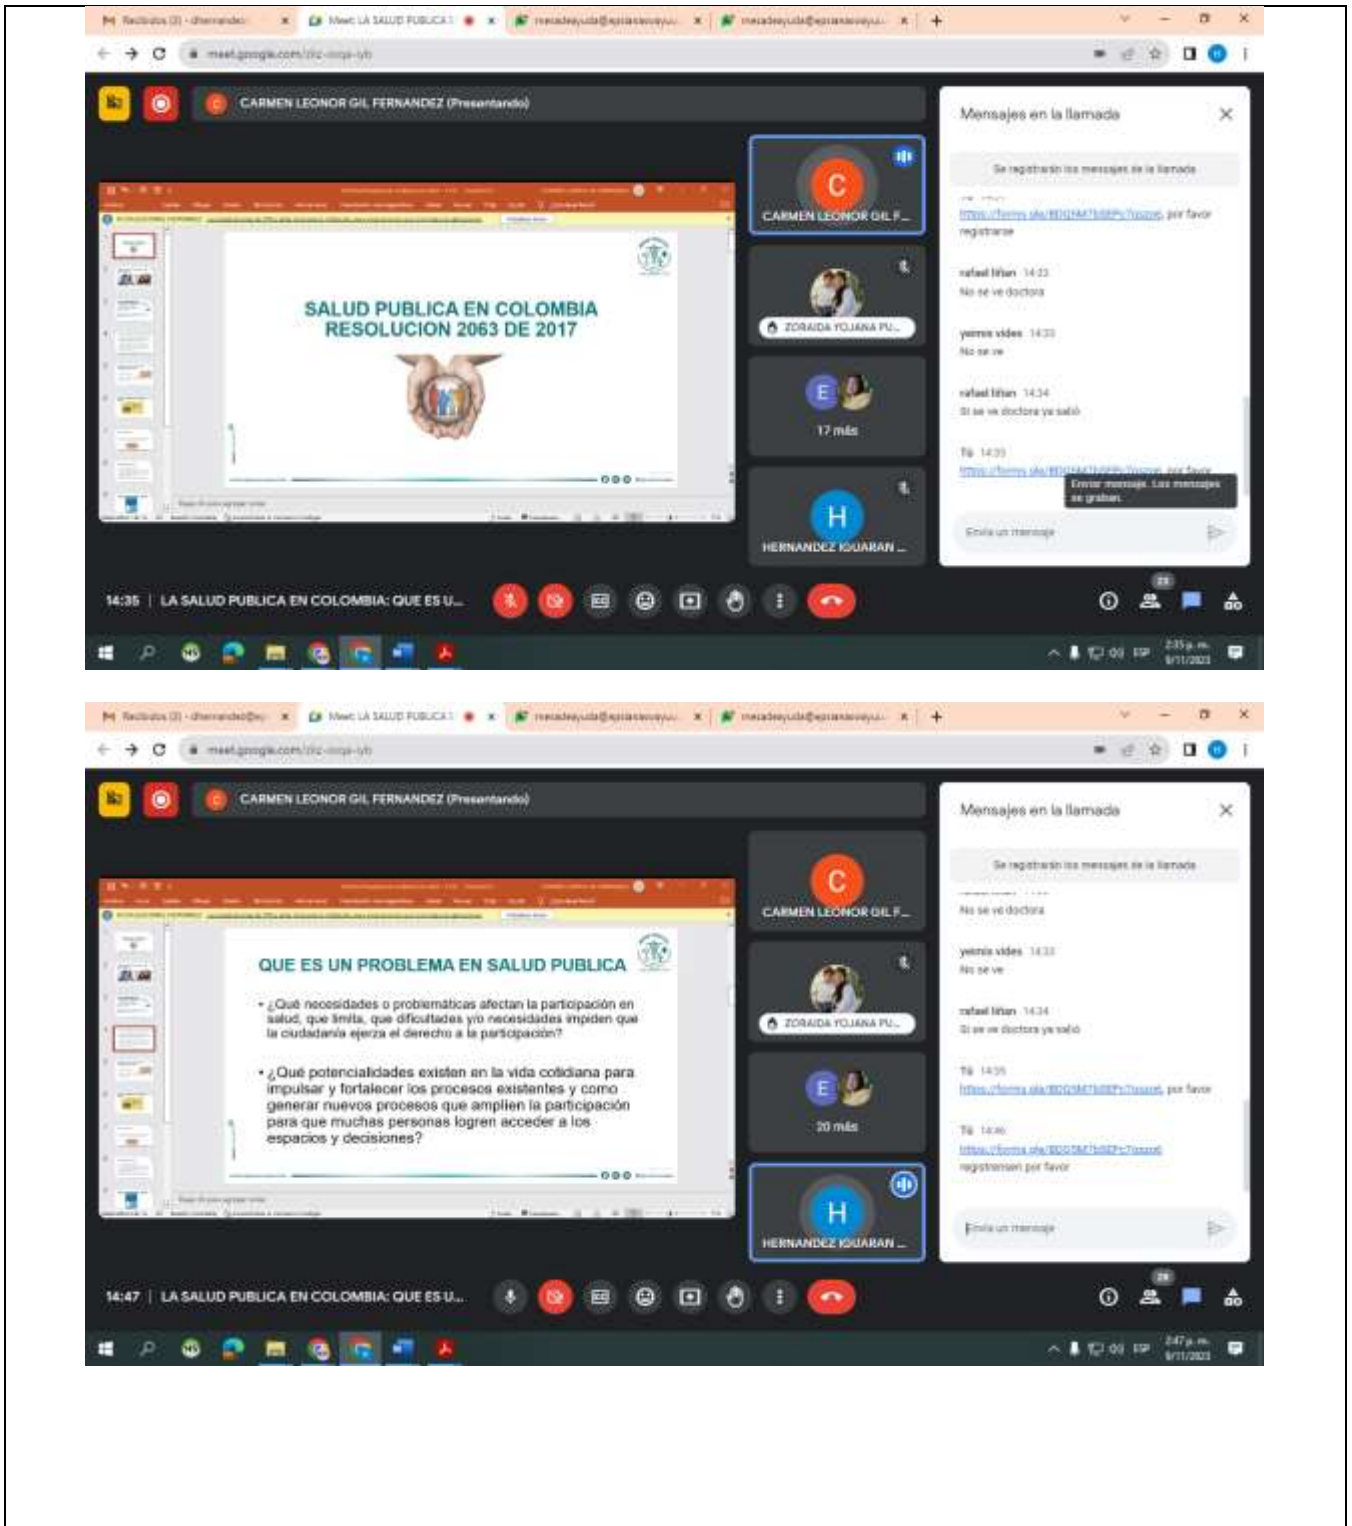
Recibidos (3) - dhernandez | Meet: LA SALUD PUBLICA | mesadeayuda@... | mesadeayuda@...

meet.google.com/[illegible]

CARMEN LEONOR GIL FERNANDEZ (Presentando)

SALUD PUBLICA EN COLOMBIA
RESOLUCION 2063 DE 2017

C
CARMEN LEONOR GIL F...

ZORAIDA YOJANA PU...

E
17 más

H
HERNANDEZ IGUARAN ...

Mensajes en la llamada

Se registrarán los mensajes de la llamada

https://forms.gle/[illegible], por favor registrarse

rafael liñan 14:33
No se ve doctora

yeimis vides 14:33
No se ve

rafael liñan 14:34
Si se ve doctora ya salió

Tú 14:35
https://forms.gle/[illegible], por favor

Enviar mensaje. Los mensajes se graban.

Envía un mensaje

14:35 | LA SALUD PUBLICA EN COLOMBIA: QUE ES U...

2:35 p. m.
9/11/2023

Recibidos (3) - dhernandez@... | Meet: LA SALUD PUBLICA | mesadeayuda@... | mesadeayuda@...

meet.google.com/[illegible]

CARMEN LEONOR GIL FERNANDEZ (Presentando)

QUE ES UN PROBLEMA EN SALUD PUBLICA

• ¿Qué necesidades o problemáticas afectan la participación en salud, que limita, que dificultades y/o necesidades impiden que la ciudadanía ejerza el derecho a la participación?

• ¿Qué potencialidades existen en la vida cotidiana para impulsar y fortalecer los procesos existentes y como generar nuevos procesos que amplíen la participación para que muchas personas logren acceder a los espacios y decisiones?

C
CARMEN LEONOR GIL F...

ZORAIDA YOJANA PU...

E
20 más

H
HERNANDEZ IGUARAN ...

Mensajes en la llamada

Se registrarán los mensajes de la llamada

No se ve doctora

yeimis vides 14:33
No se ve

rafael liñan 14:34
Si se ve doctora ya salió

Tú 14:35
https://forms.gle/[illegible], por favor

Tú 14:46
https://forms.gle/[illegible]
registrarsen por favor

Envía un mensaje

14:47 | LA SALUD PUBLICA EN COLOMBIA: QUE ES U...

2:47 p. m.
9/11/2023